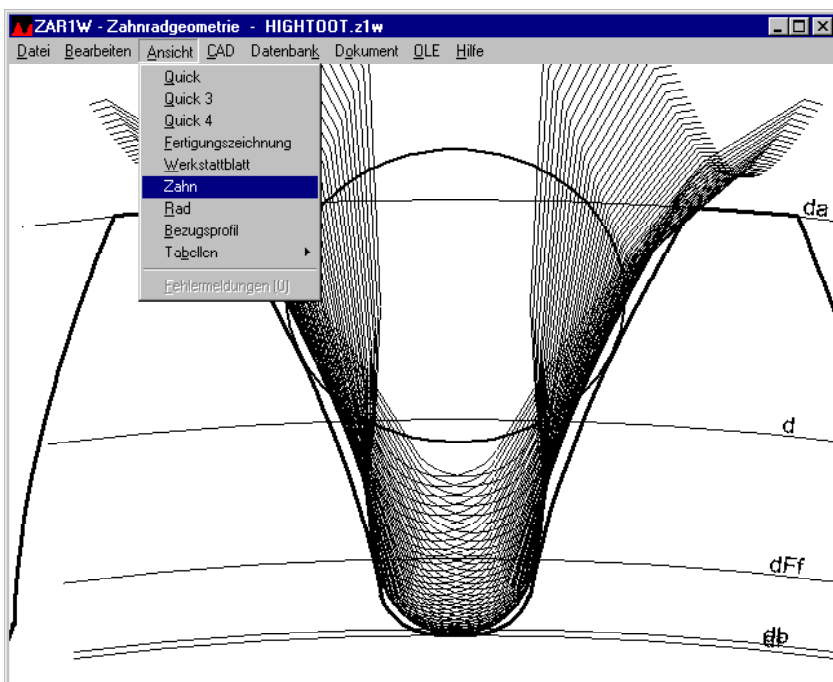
ZAR1W - Zahnradgeometrie - HIGHTOOT.z1w

Datei Bearbeiten Ansicht CAD Datenbank Dokument OLE Hilfe

Quick
Quick 3
Quick 4
Fertigungszeichnung
Werkstattblatt
Zahn
Rad
Bezugsprofil
Tabellen
Fehlermeldungen (U)

da
d
dFf
db